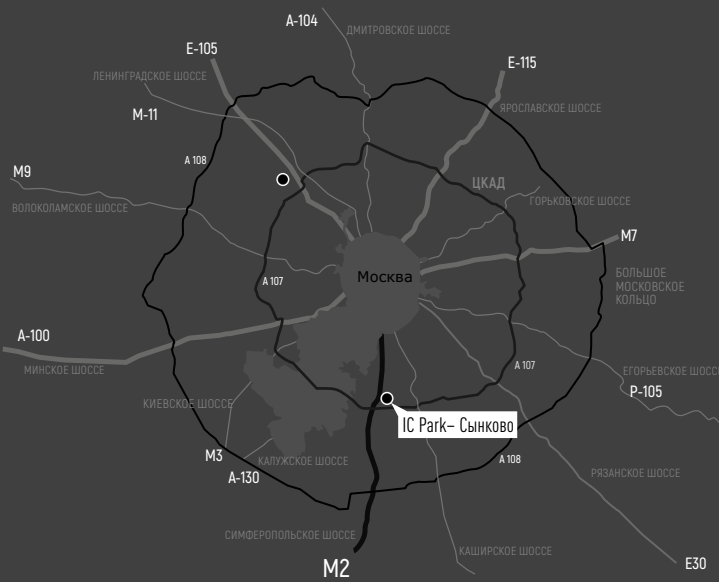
А-104
ДМИТРОВСКОЕ ШОССЕ
Е-105
Е-115
ЛЕНИНГРАДСКОЕ ШОССЕ
М-11
ЯРОСЛАВСКОЕ ШОССЕ
А 108
М9
ЦКАД
ВОЛОКОЛАМСКОЕ ШОССЕ
ГОРЬКОВСКОЕ ШОССЕ
М7
А 107
Москва
БОЛЬШОЕ МОСКОВСКОЕ КОЛЬЦО
А-100
МИНСКОЕ ШОССЕ
А 107
ЕГОРЬЕВСКОЕ ШОССЕ
Р-105
КИЕВСКОЕ ШОССЕ
IC Park– Сынково
М3
КАЛУЖСКОЕ ШОССЕ
А 108
А-130
РЯЗАНСКОЕ ШОССЕ
СИМФЕРОПОЛЬСКОЕ ШОССЕ
КАШИРСКОЕ ШОССЕ
М2
Е30